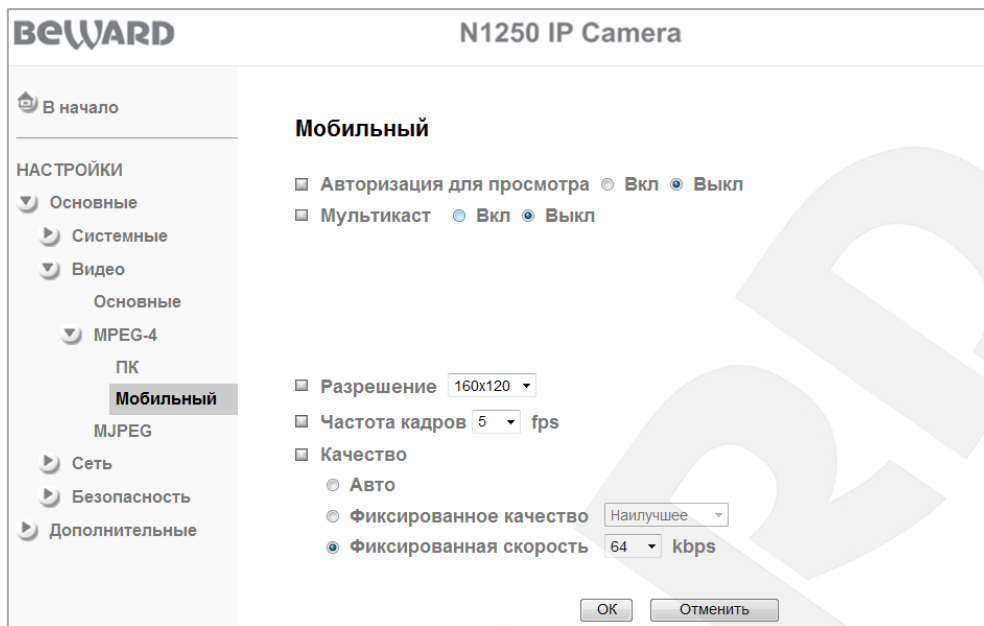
BEWARD

N1250 IP Camera

В начало

НАСТРОЙКИ

Основные

Системные

Видео

Основные

MPEG-4

ПК

Мобильный

MJPEG

Сеть

Безопасность

Дополнительные

Мобильный

Авторизация для просмотра ◎ Вкл ◉ Выкл

Мультикаст ◎ Вкл ◉ Выкл

Разрешение 160x120

Частота кадров 5 fps

Качество

◎ Авто

◎ Фиксированное качество Наилучшее

◉ Фиксированная скорость 64 kbps

OK Отменить